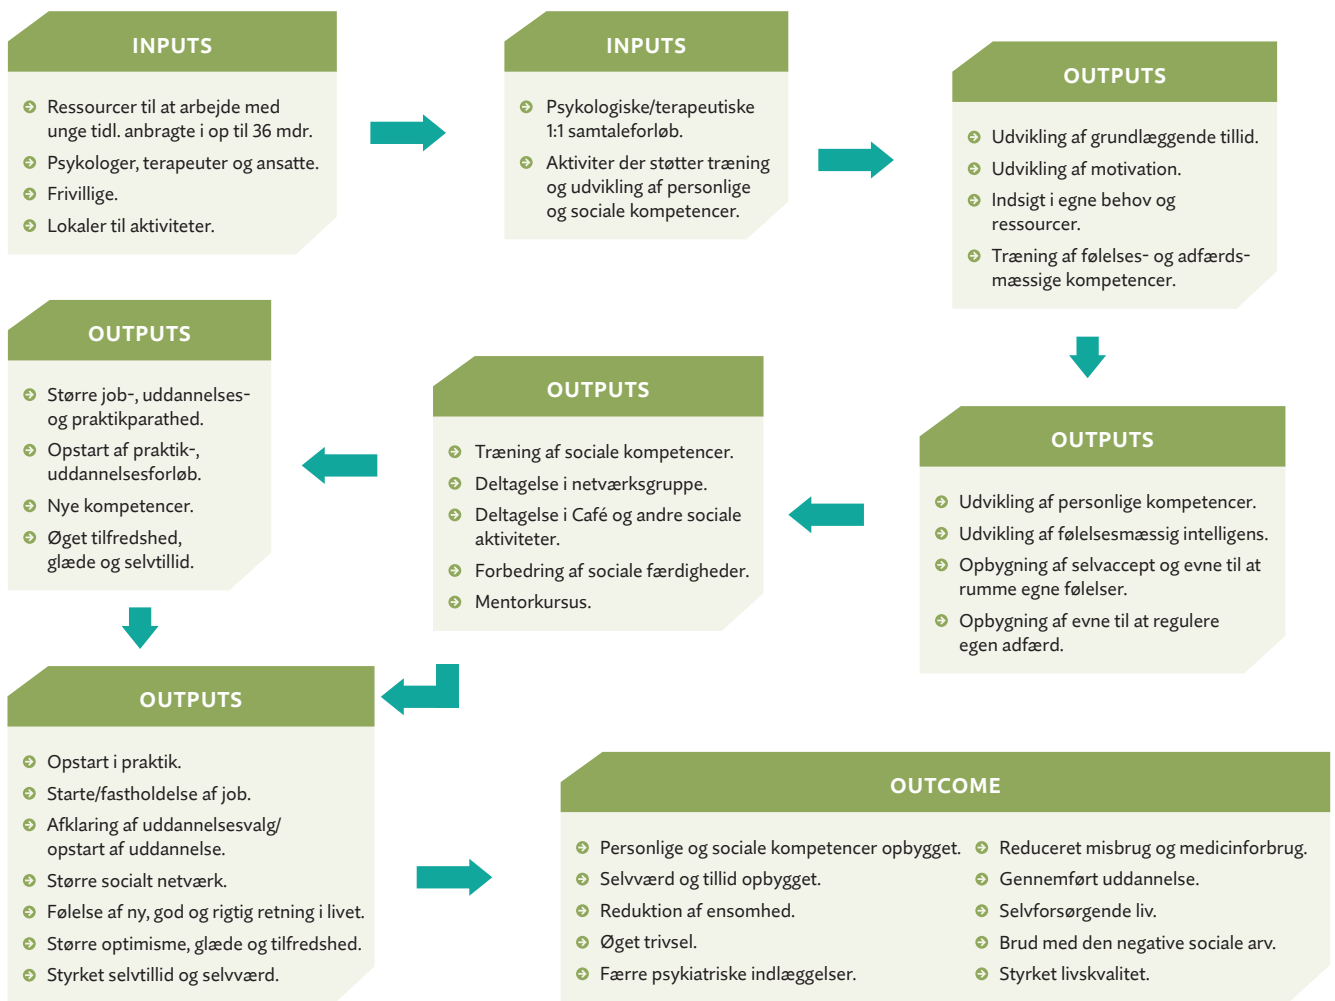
INPUTS

Ressourcer til at arbejde med unge tidl. anbragte i op til 36 mdr.
Psykologer, terapeuter og ansatte.
Frivillige.
Lokaler til aktiviteter.

INPUTS

Psykologiske/terapeutiske 1:1 samtaleforløb.
Aktiviter der støtter træning og udvikling af personlige og sociale kompetencer.

OUTPUTS

Udvikling af grundlæggende tillid.
Udvikling af motivation.
Indsigt i egne behov og ressourcer.
Træning af følelses- og adfærdsmæssige kompetencer.

OUTPUTS

Udvikling af personlige kompetencer.
Udvikling af følelsesmæssig intelligens.
Opbygning af selvaccept og evne til at rumme egne følelser.
Opbygning af evne til at regulere egen adfærd.

OUTPUTS

Træning af sociale kompetencer.
Deltagelse i netværksgruppe.
Deltagelse i Café og andre sociale aktiviteter.
Forbedring af sociale færdigheder.
Mentorkursus.

OUTPUTS

Større job-, uddannelses- og praktikparathed.
Opstart af praktik-, uddannelsesforløb.
Nye kompetencer.
Øget tilfredshed, glæde og selvtillid.

OUTPUTS

Opstart i praktik.
Starte/fastholdelse af job.
Afklaring af uddannelsesvalg/ opstart af uddannelse.
Større socialt netværk.
Følelse af ny, god og rigtig retning i livet.
Større optimisme, glæde og tilfredshed.
Styrket selvtillid og selvværd.

OUTCOME

Personlige og sociale kompetencer opbygget.
Selvværd og tillid opbygget.
Reduktion af ensomhed.
Øget trivsel.
Færre psykiatriske indlæggelser.

Reduceret misbrug og medicinforbrug.
Gennemført uddannelse.
Selvforsørgende liv.
Brud med den negative sociale arv.
Styrket livskvalitet.